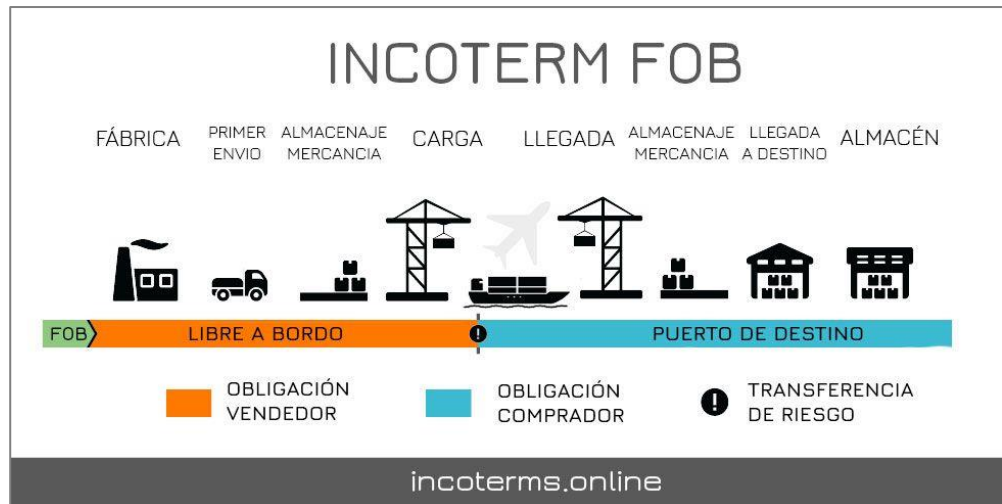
INCOTERM FOB

FÁBRICA

PRIMER ENVIO

ALMACENAJE MERCANCIA

CARGA

LLEGADA

ALMACENAJE MERCANCIA

LLEGADA A DESTINO

ALMACÉN

FOB

LIBRE A BORDO

PUERTO DE DESTINO

OBLIGACIÓN VENDEDOR

OBLIGACIÓN COMPRADOR

TRANSFERENCIA DE RIESGO

incoterms.online